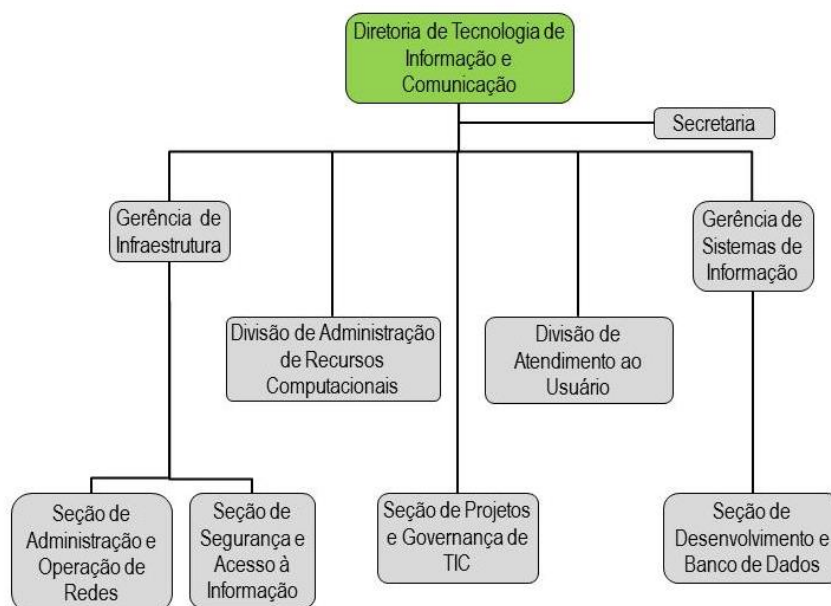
Diretoria de Tecnologia de Informação e Comunicação

Secretaria

Gerência de Infraestrutura

Divisão de Administração de Recursos Computacionais

Divisão de Atendimento ao Usuário

Gerência de Sistemas de Informação

Seção de Administração e Operação de Redes

Seção de Segurança e Acesso à Informação

Seção de Projetos e Governança de TIC

Seção de Desenvolvimento e Banco de Dados